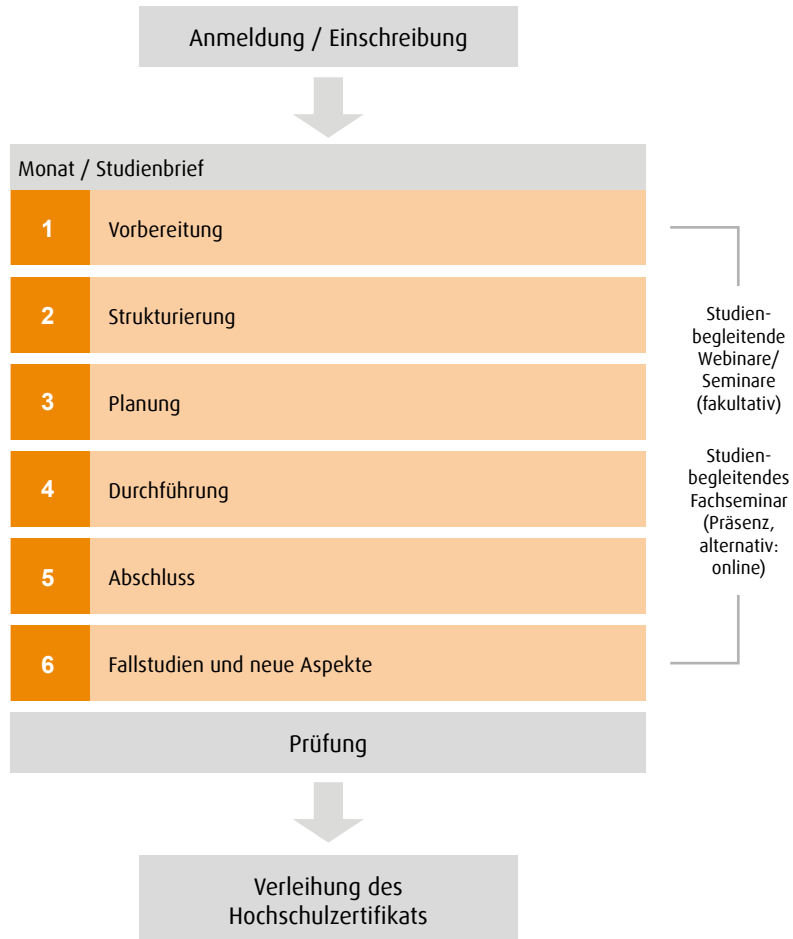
Anmeldung / Einschreibung

Monat / Studienbrief

1 Vorbereitung

2 Strukturierung

3 Planung

4 Durchführung

5 Abschluss

6 Fallstudien und neue Aspekte

Studienbegleitende Webinare/ Seminare (fakultativ)

Studienbegleitendes Fachseminar (Präsenz, alternativ: online)

Prüfung

Verleihung des Hochschulzertifikats